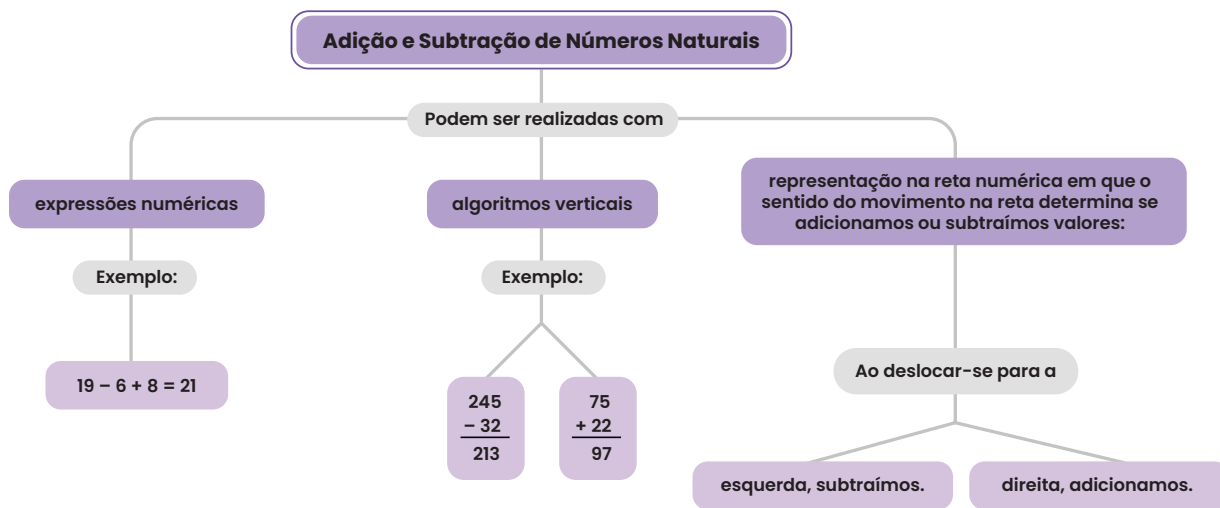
Adição e Subtração de Números Naturais

Podem ser realizadas com

expressões numéricas

Exemplo:

$19 - 6 + 8 = 21$

algoritmos verticais

Exemplo:

$\begin{array}{r} 245 \\ -\ 32 \\ \hline 213 \end{array}$

$\begin{array}{r} 75 \\ +\ 22 \\ \hline 97 \end{array}$

representação na reta numérica em que o sentido do movimento na reta determina se adicionamos ou subtraímos valores:

Ao deslocar-se para a

esquerda, subtraímos.

direita, adicionamos.